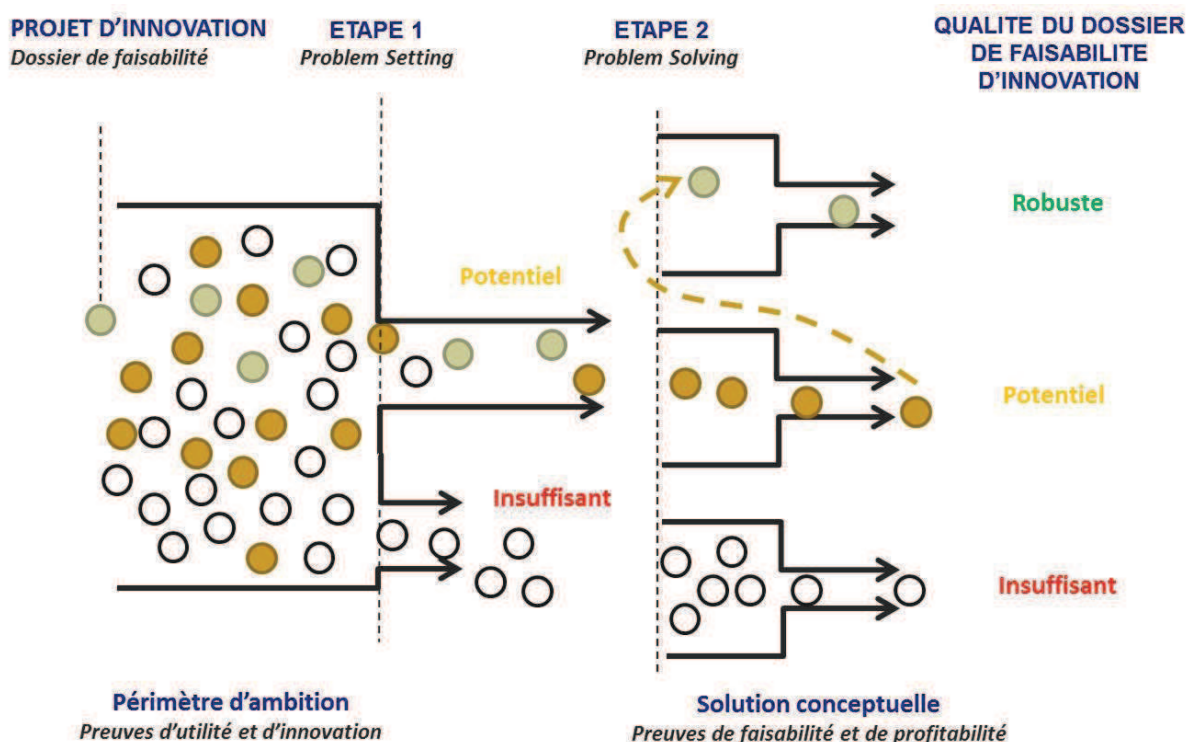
PROJET D'INNOVATION
Dossier de faisabilité

ETAPE 1
Problem Setting

ETAPE 2
Problem Solving

QUALITE DU DOSSIER DE FAISABILITE D'INNOVATION

Robuste

Potentiel

Potentiel

Insuffisant

Insuffisant

Périmètre d'ambition
Preuves d'utilité et d'innovation

Solution conceptuelle
Preuves de faisabilité et de profitabilité